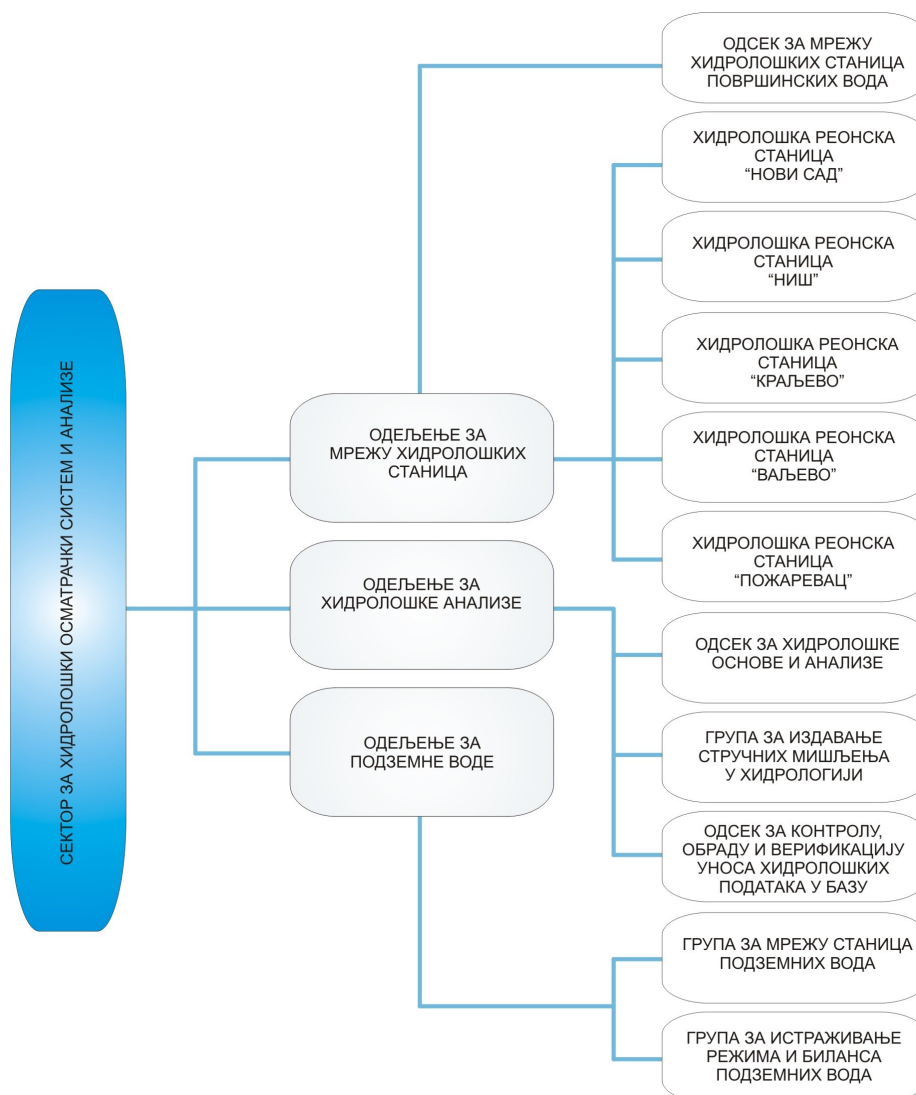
СЕКТОР ЗА ХИДРОЛОШКИ ОСМАТРАЧКИ СИСТЕМ И АНАЛИЗЕ

ОДЕЉЕЊЕ ЗА МРЕЖУ ХИДРОЛОШКИХ СТАНИЦА

ОДЕЉЕЊЕ ЗА ХИДРОЛОШКЕ АНАЛИЗЕ

ОДЕЉЕЊЕ ЗА ПОДЗЕМНЕ ВОДЕ

ОДСЕК ЗА МРЕЖУ ХИДРОЛОШКИХ СТАНИЦА ПОВРШИНСКИХ ВОДА

ХИДРОЛОШКА РЕОНСКА СТАНИЦА “НОВИ САД”

ХИДРОЛОШКА РЕОНСКА СТАНИЦА “НИШ”

ХИДРОЛОШКА РЕОНСКА СТАНИЦА “КРАЉЕВО”

ХИДРОЛОШКА РЕОНСКА СТАНИЦА “ВАЉЕВО”

ХИДРОЛОШКА РЕОНСКА СТАНИЦА “ПОЖАРЕВАЦ”

ОДСЕК ЗА ХИДРОЛОШКЕ ОСНОВЕ И АНАЛИЗЕ

ГРУПА ЗА ИЗДАВАЊЕ СТРУЧНИХ МИШЉЕЊА У ХИДРОЛОГИЈИ

ОДСЕК ЗА КОНТРОЛУ, ОБРАДУ И ВЕРИФИКАЦИЈУ УНОСА ХИДРОЛОШКИХ ПОДАТАКА У БАЗУ

ГРУПА ЗА МРЕЖУ СТАНИЦА ПОДЗЕМНИХ ВОДА

ГРУПА ЗА ИСТРАЖИВАЊЕ РЕЖИМА И БИЛАНСА ПОДЗЕМНИХ ВОДА